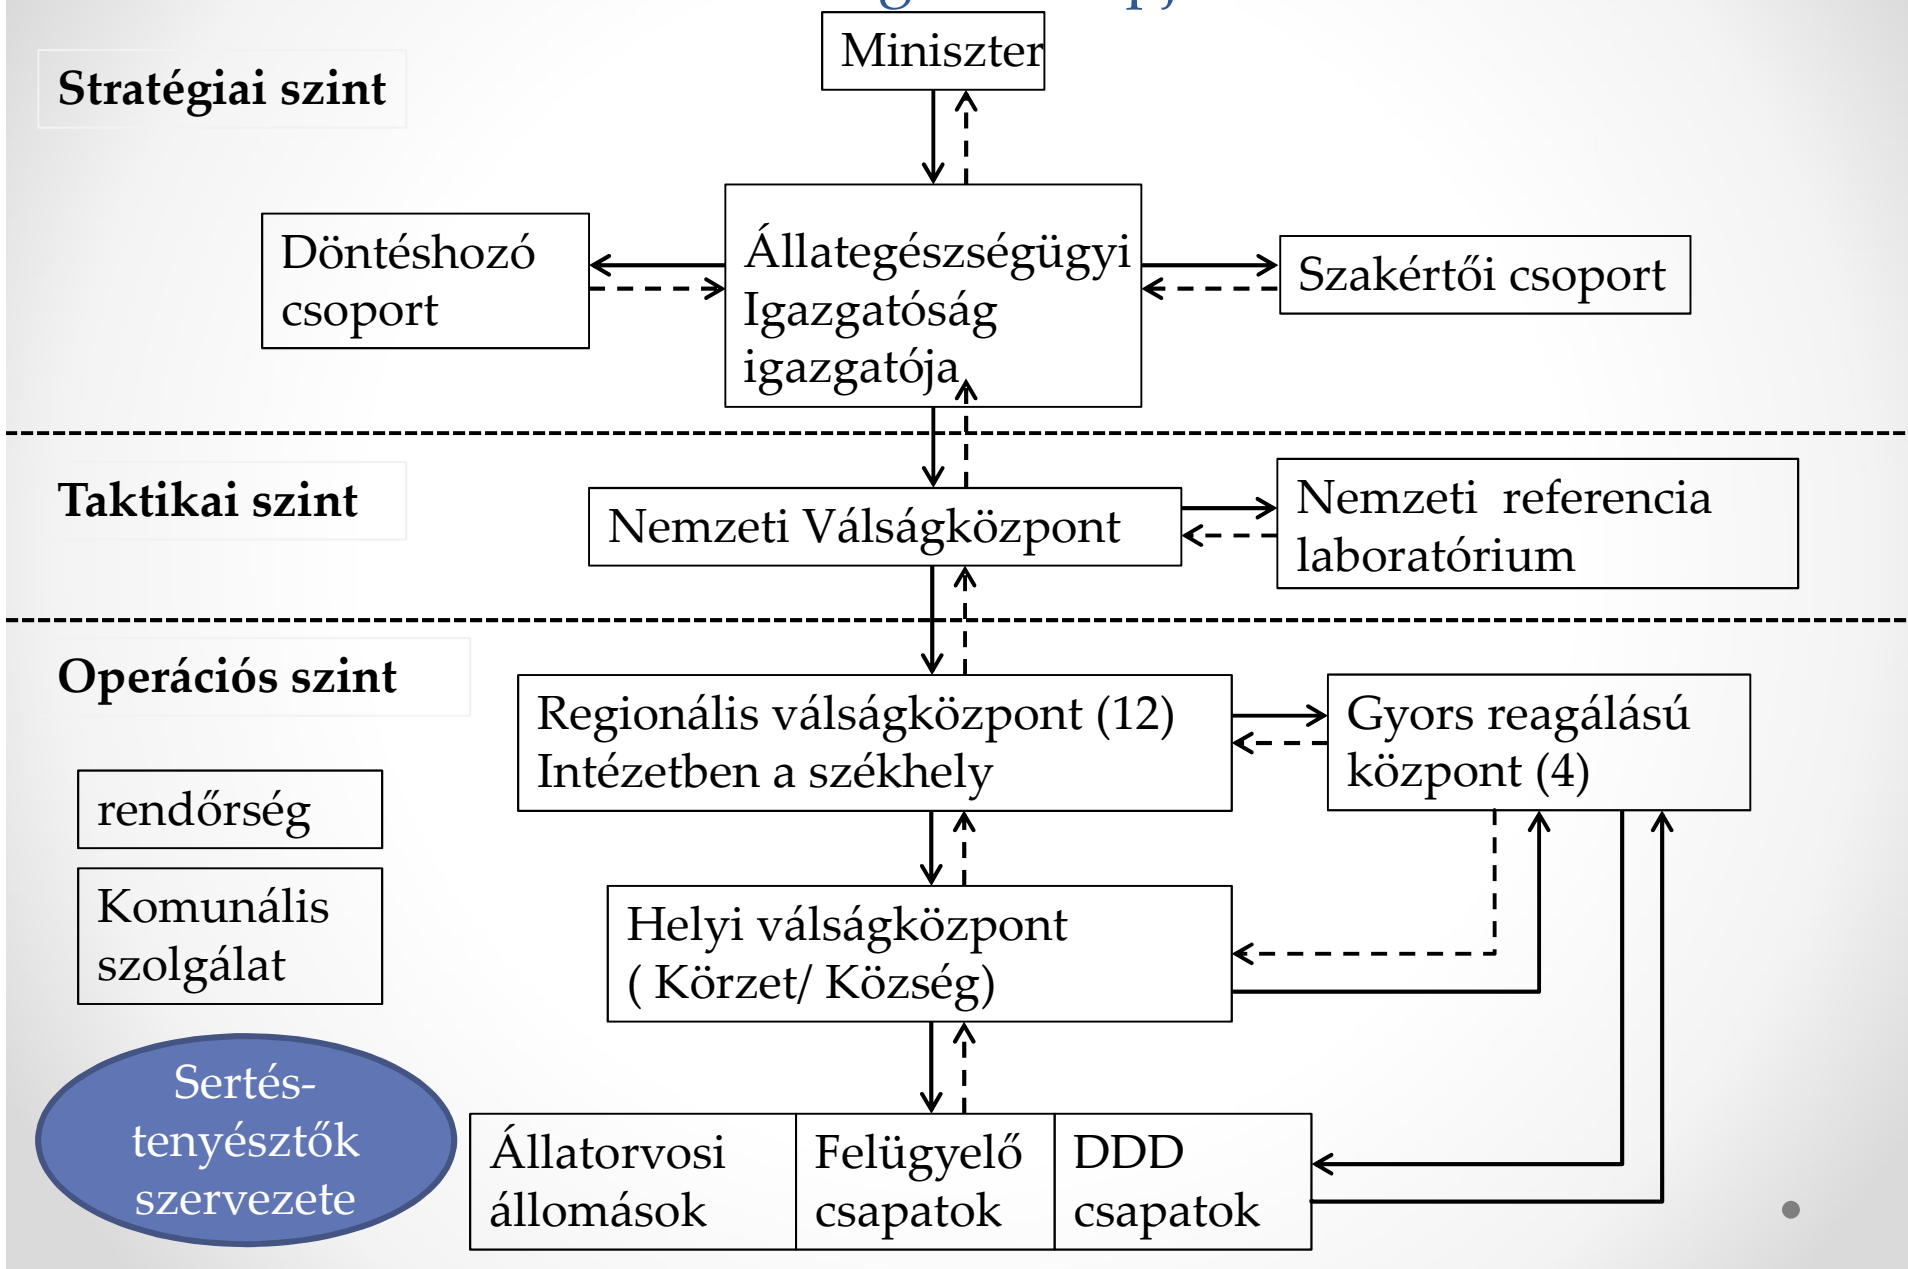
Stratégiai szint

Miniszter

Döntéshozó csoport

Állategészségügyi Igazgatóság igazgatója

Szakértői csoport

Taktikai szint

Nemzeti Válságközpont

Nemzeti referencia laboratórium

Operációs szint

Regionális válságközpont (12) Intézetben a székhely

Gyors reagálású központ (4)

rendőrség

Komunális szolgálat

Helyi válságközpont ( Körzet/ Község)

Sertés-tenyésztők szervezete

Állatorvosi állomások

Felügyelő csapatok

DDD csapatok